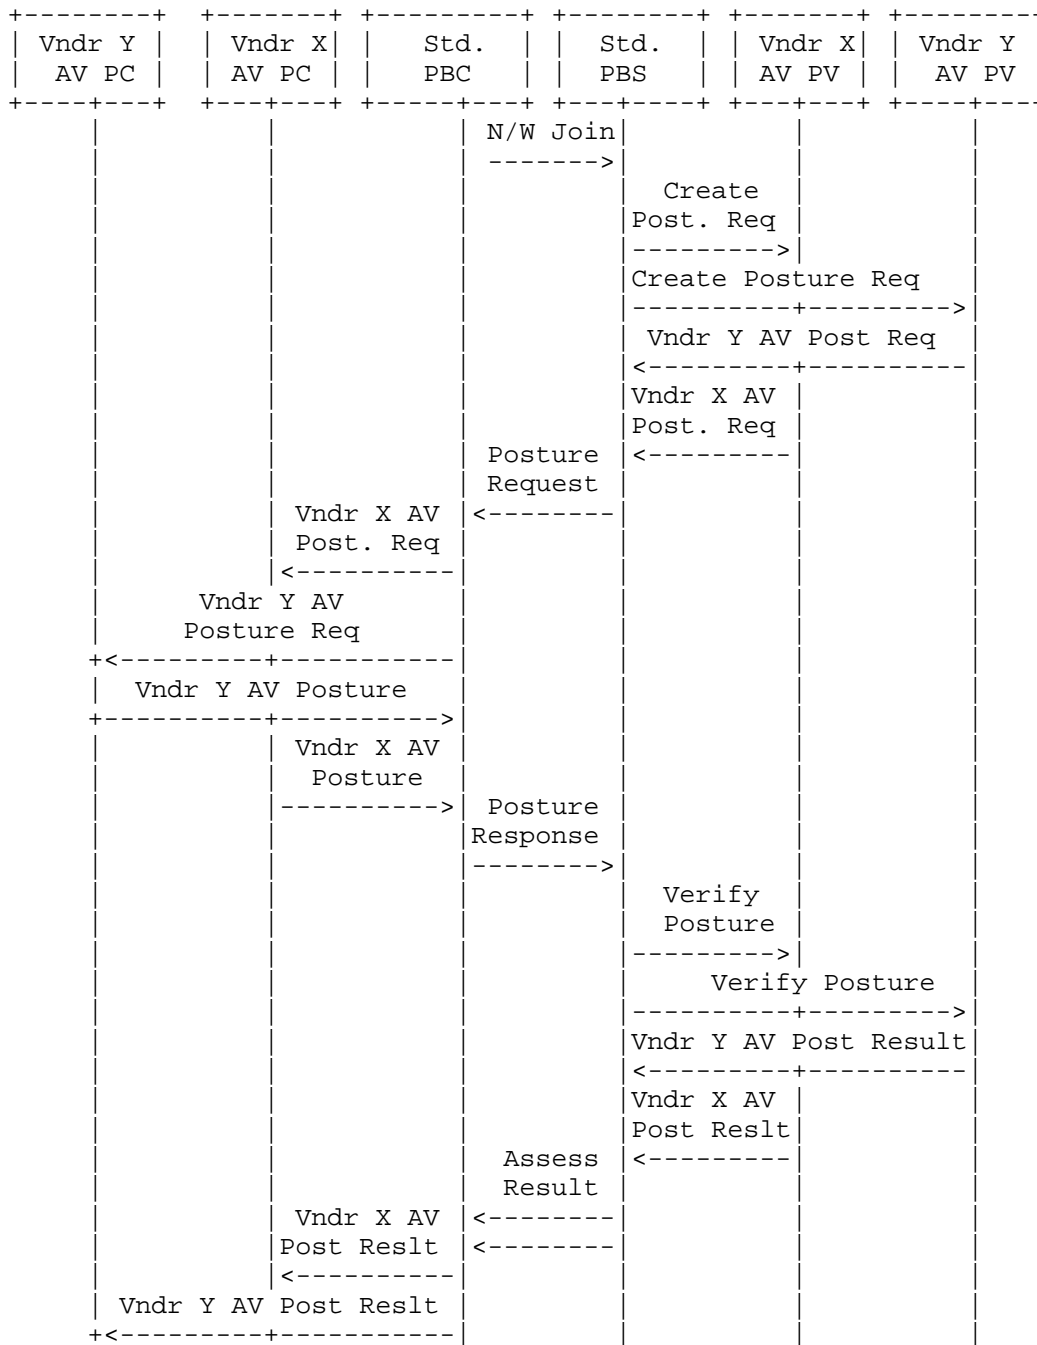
Vndr Y AV PC

Vndr X AV PC

Std. PBC

Std. PBS

Vndr X AV PV

Vndr Y AV PV

N/W Join

Create Post. Req

Create Posture Req

Vndr Y AV Post Req

Vndr X AV Post. Req

Posture Request

Vndr X AV Post. Req

Vndr Y AV Posture Req

Vndr Y AV Posture

Vndr X AV Posture

Posture Response

Verify Posture

Verify Posture

Vndr Y AV Post Result

Vndr X AV Post Reslt

Assess Result

Vndr X AV Post Reslt

Vndr Y AV Post Reslt